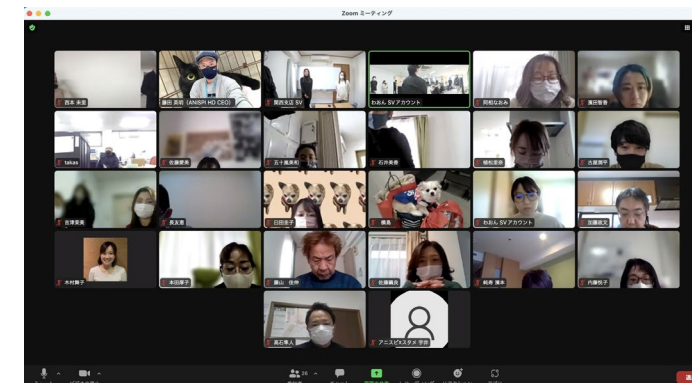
Zoom ミーティング

西本 末里
藤田 英明（ANISPI HD CEO）
関西支店 SV
わおん SVアカウント
岡柏なおみ
濱田智香
takas
佐藤愛美
五十嵐美和
石井美香
福松里奈
古賀勇平
古澤美奈
恩友喜
日田圭子
横島
わおん SVアカウント
加藤元大
木村舞子
本田淳子
藤山 佳伸
佐藤真衣
純寿 恵本
内藤我子
高石善人
アニスピスタメ 宇治